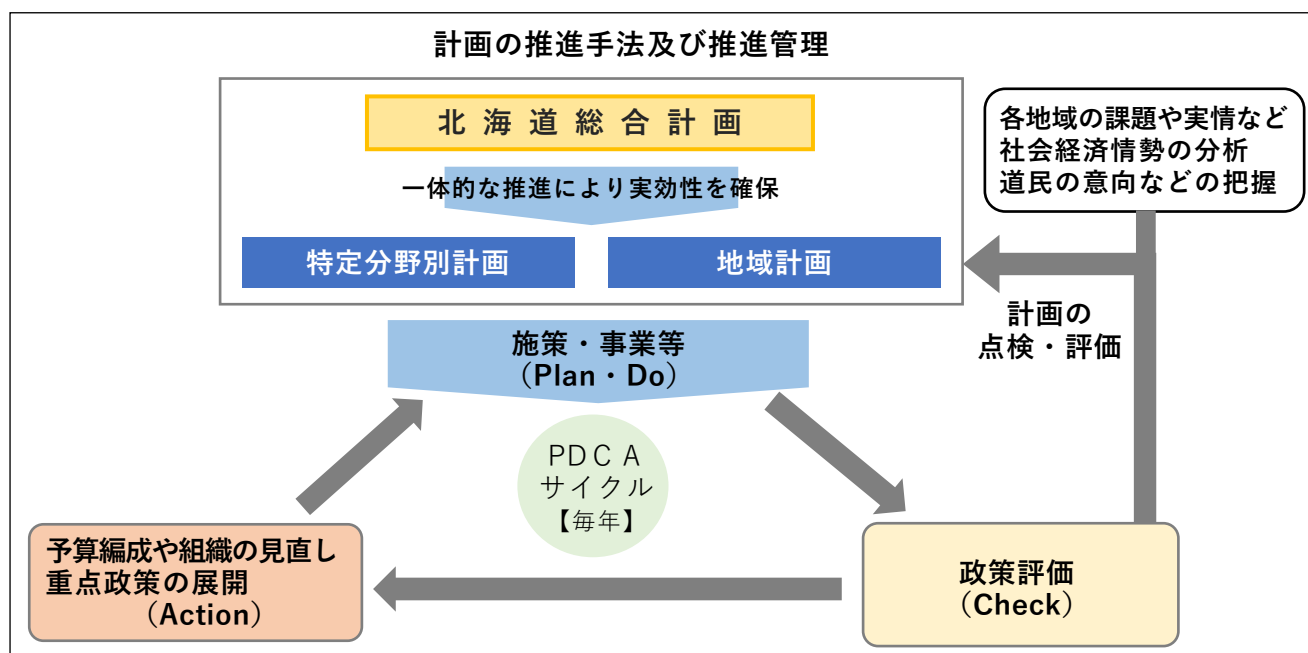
計画の推進手法及び推進管理

北海道総合計画

一体的な推進により実効性を確保

特定分野別計画

地域計画

各地域の課題や実情など
社会経済情勢の分析
道民の意向などの把握

計画の
点検・評価

施策・事業等
（Plan・Do）

PDCA
サイクル
【毎年】

予算編成や組織の見直し
重点政策の展開
（Action）

政策評価
（Check）